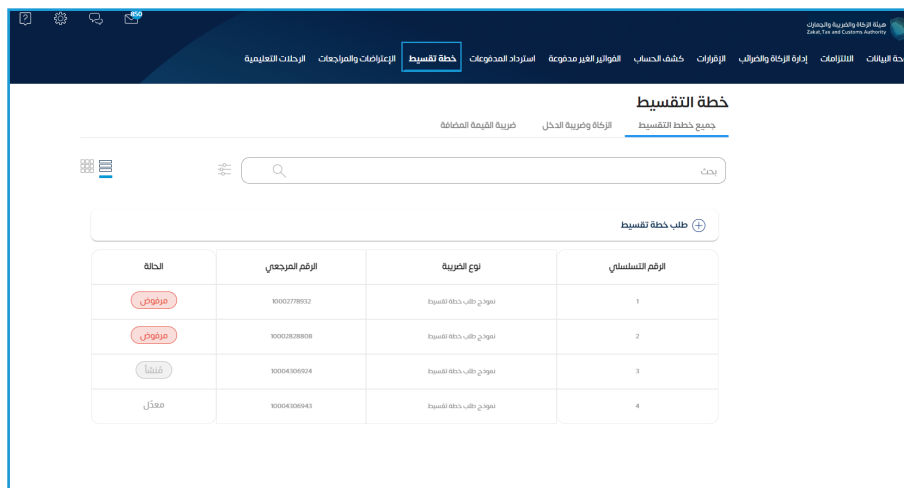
450

هيئة الزكاة والضريبة والجمارك
Zakat, Tax and Customs Authority

حة البيانات الالتزامات إدارة الزكاة والضرائب الإقرارات كشف الحساب الفواتير الغير مدفوعة استرداد المدفوعات خطة تقسيط الإعتراضات والمراجعات الرحلات التعليمية

خطة التقسيط

جميع خطط التقسيط الزكاة وضريبة الدخل ضريبة القيمة المضافة

بحث

طلب خطة تقسيط

| الرقم التسلسلي | نوع الضريبة | الرقم المرجعي | الحالة |
|---|---|---|---|
| 1 | نموذج طلب خطة تقسيط | 10002778932 | مرفوض |
| 2 | نموذج طلب خطة تقسيط | 10002828808 | مرفوض |
| 3 | نموذج طلب خطة تقسيط | 10004306924 | قُفِلَت |
| 4 | نموذج طلب خطة تقسيط | 10004306943 | معدّل |